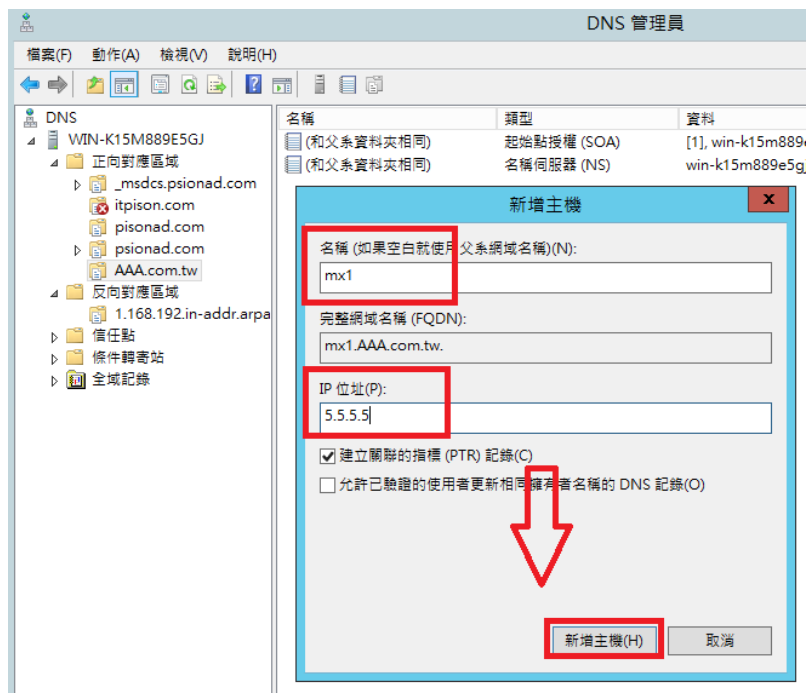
DNS 管理員

檔案(F) 動作(A) 檢視(V) 說明(H)

DNS
WIN-K15M889E5GJ
正向對應區域
_msdcs.psionad.com
itpison.com
pisonad.com
psionad.com
AAA.com.tw
反向對應區域
1.168.192.in-addr.arpa
信任點
條件轉寄站
全域記錄

| 名稱 | 類型 | 資料 |
|---|---|---|
| (和父系資料夾相同) | 起始點授權 (SOA) | [1], win-k15m889 |
| (和父系資料夾相同) | 名稱伺服器 (NS) | win-k15m889e5gj |

新增主機

名稱 (如果空白就使用父系網域名稱)(N):
mx1
完整網域名稱 (FQDN):
mx1.AAA.com.tw.
IP 位址(P):
5.5.5.5
建立關聯的指標 (PTR) 記錄(C)
允許已驗證的使用者更新相同擁有者名稱的 DNS 記錄(O)

新增主機(H) 取消